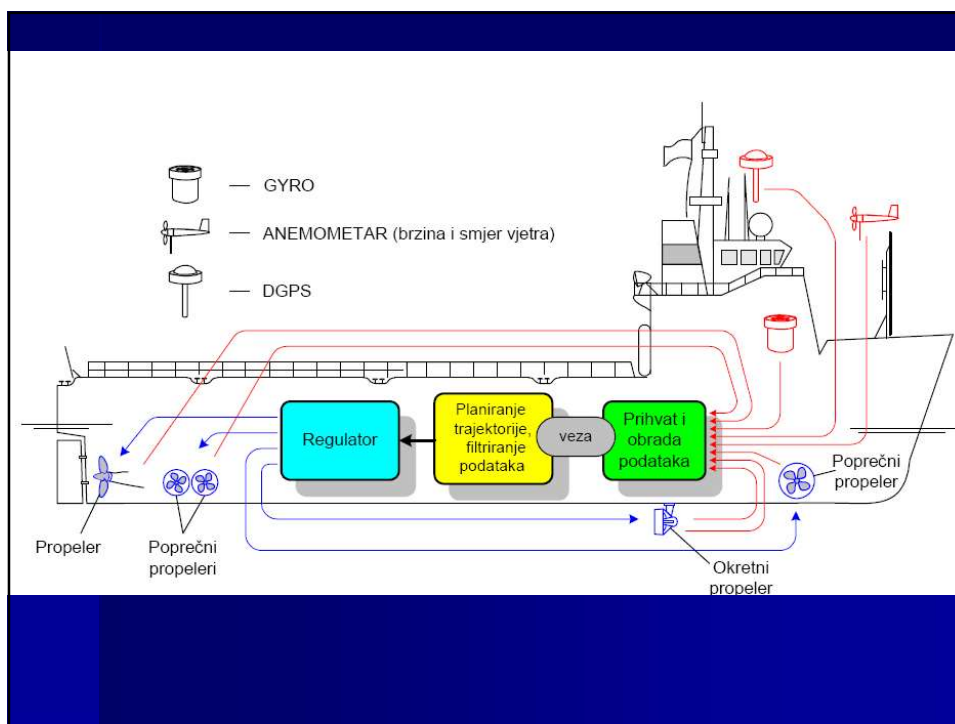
— GYRO

— ANEMOMETAR (brzina i smjer vjetra)

— DGPS

Regulator

Planiranje trajektorije, filtriranje podataka

veza

Prihvat i obrada podataka

Poprečni propeler

Propeler

Poprečni propeleri

Okretni propeler